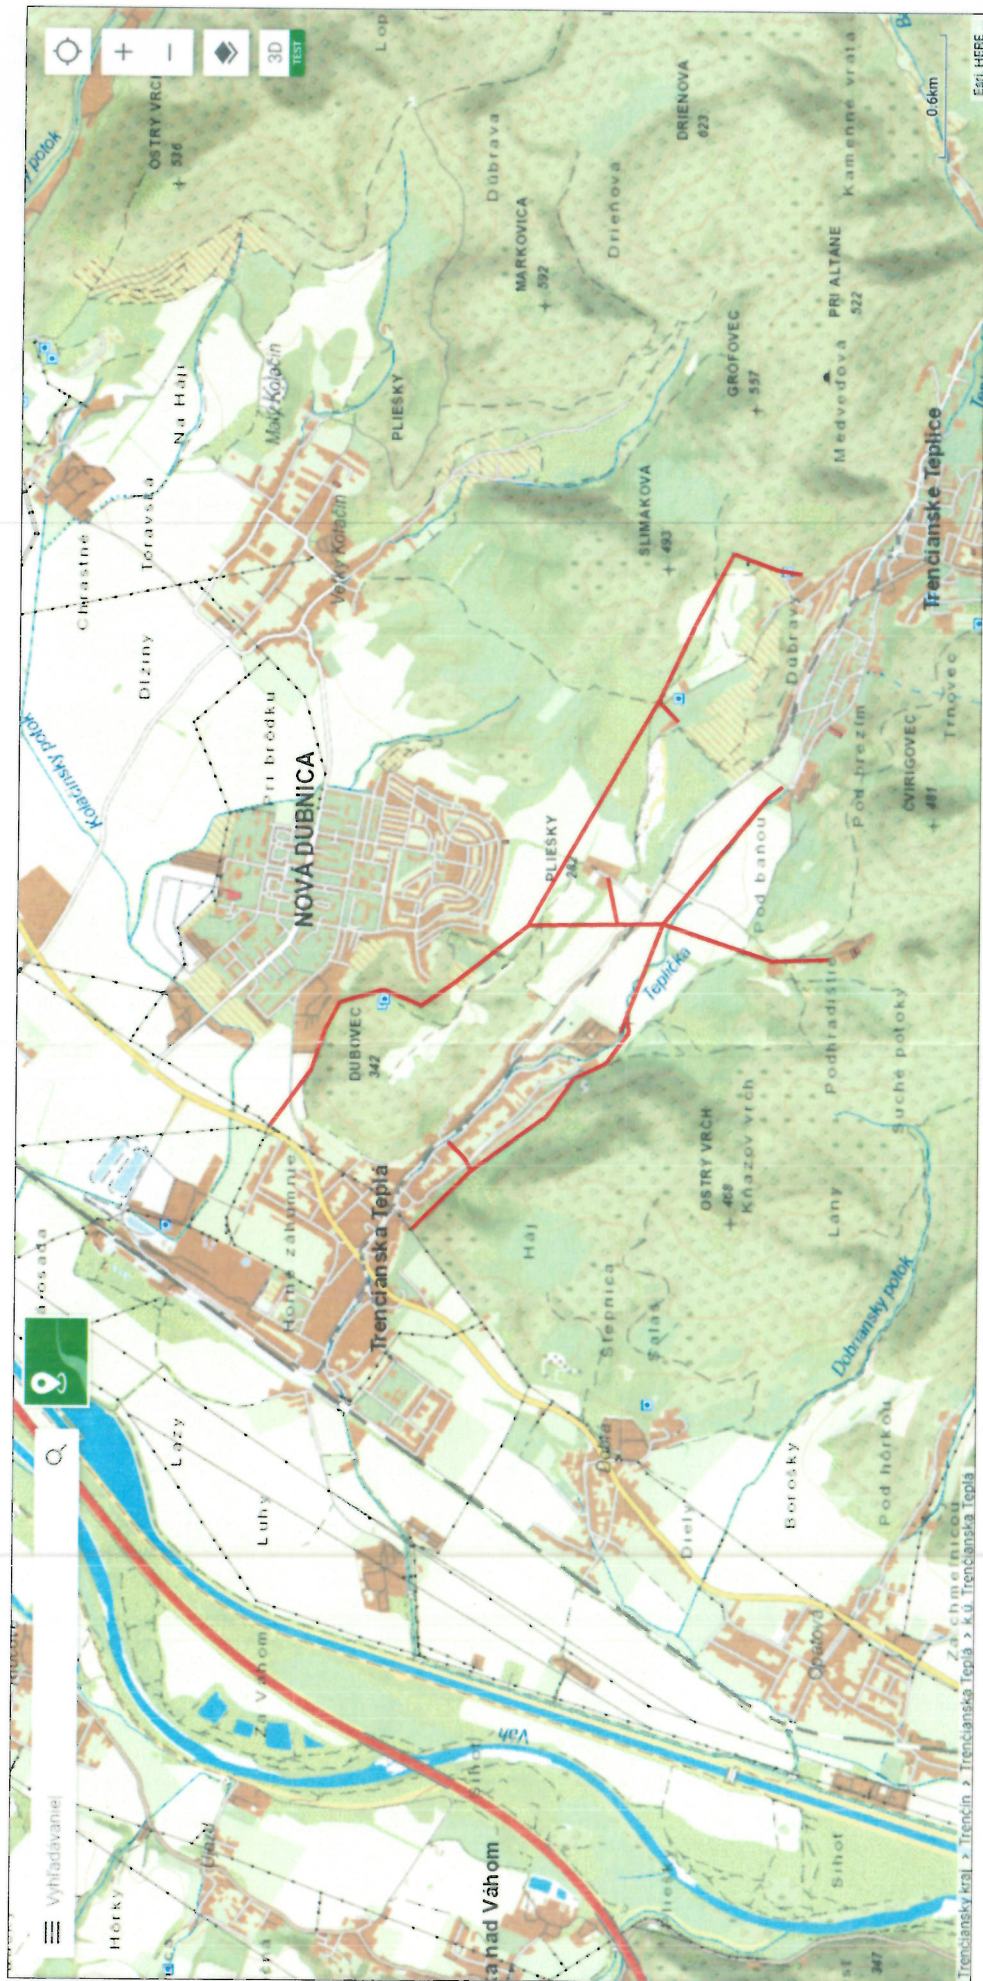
3D
TEST
OSTRY VRCH
536
potok
Lop
Dúbrava
MARKOVICA
592
Drieňová
DRIENOVA
623
Kamenné vráta
0.6km
Esri HERE
Na Háj
Malý Kolačín
PLIESKY
GROFOVEC
557
PRI ALTANE
522
Medveďová
Chrastné
Toravská
Veľký Kolačín
SLIMÁKOVÁ
493
Trenčianske Teplice
Dlžiny
Kolačínsky potok
Pri brôdku
NOVÁ DUBNICA
PLIESKY
Dúbrava
Pod brezím
CVIRIGOVEC
481
Trnovec
Pod banou
DUBOVEC
342
Teplička
Podhradište
Suché potoky
Horné záhumnie
Trenčianska Teplá
Háj
OSTRÝ VRCH
Kňazov vrch
Lany
Dobranský potok
osada
Stepnica
Salaš
Lazy
Dubá
Dielv
Borosky
Pod hôrkou
Luhy
Za Váhom
Váh
Opatová
Záchmelnicou
Vyhľadávanie
Horky
a nad Váhom
Šihoť
Šihoť
Trenčiansky kraj > Trenčín > Trenčianska Teplá > k.ú. Trenčianska Teplá